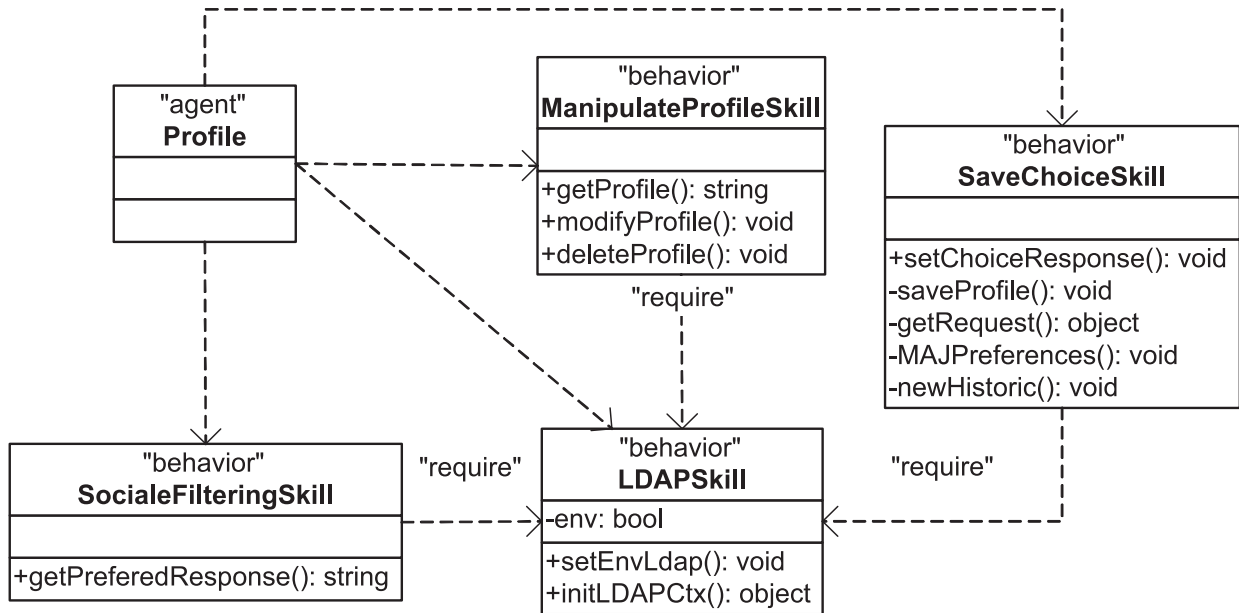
"agent"
**Profile**

"behavior"
**ManipulateProfileSkill**

+getProfile(): string
+modifyProfile(): void
+deleteProfile(): void

"behavior"
**SaveChoiceSkill**

+setChoiceResponse(): void
-saveProfile(): void
-getRequest(): object
-MAJPreferences(): void
-newHistoric(): void

"require"

"behavior"
**SocialeFilteringSkill**

+getPreferedResponse(): string

"require"

"behavior"
**LDAPSkill**

-env: bool

+setEnvLdap(): void
+initLDAPCtx(): object

"require"